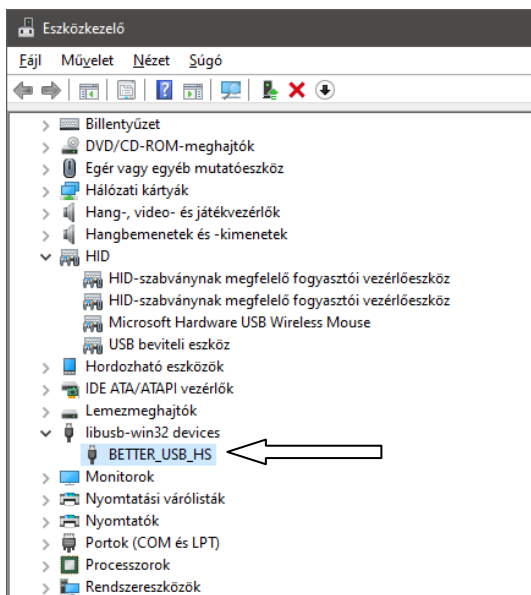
Eszközkezelő

Fájl Művelet Nézet Súgó

Billentyűzet
DVD/CD-ROM-meghajtók
Egér vagy egyéb mutatóeszköz
Hálózati kártyák
Hang-, video- és játékvezérlők
Hangbemenetek és -kimenetek
HID
HID-szabványnak megfelelő fogyasztói vezérlőeszköz
HID-szabványnak megfelelő fogyasztói vezérlőeszköz
Microsoft Hardware USB Wireless Mouse
USB beviteli eszköz
Hordozható eszközök
IDE ATA/ATAPI vezérlők
Lemezmeghajtók
libusb-win32 devices
BETTER_USB_HS
Monitorok
Nyomtatási várólisták
Nyomtatók
Portok (COM és LPT)
Processzorok
Rendszereszközök